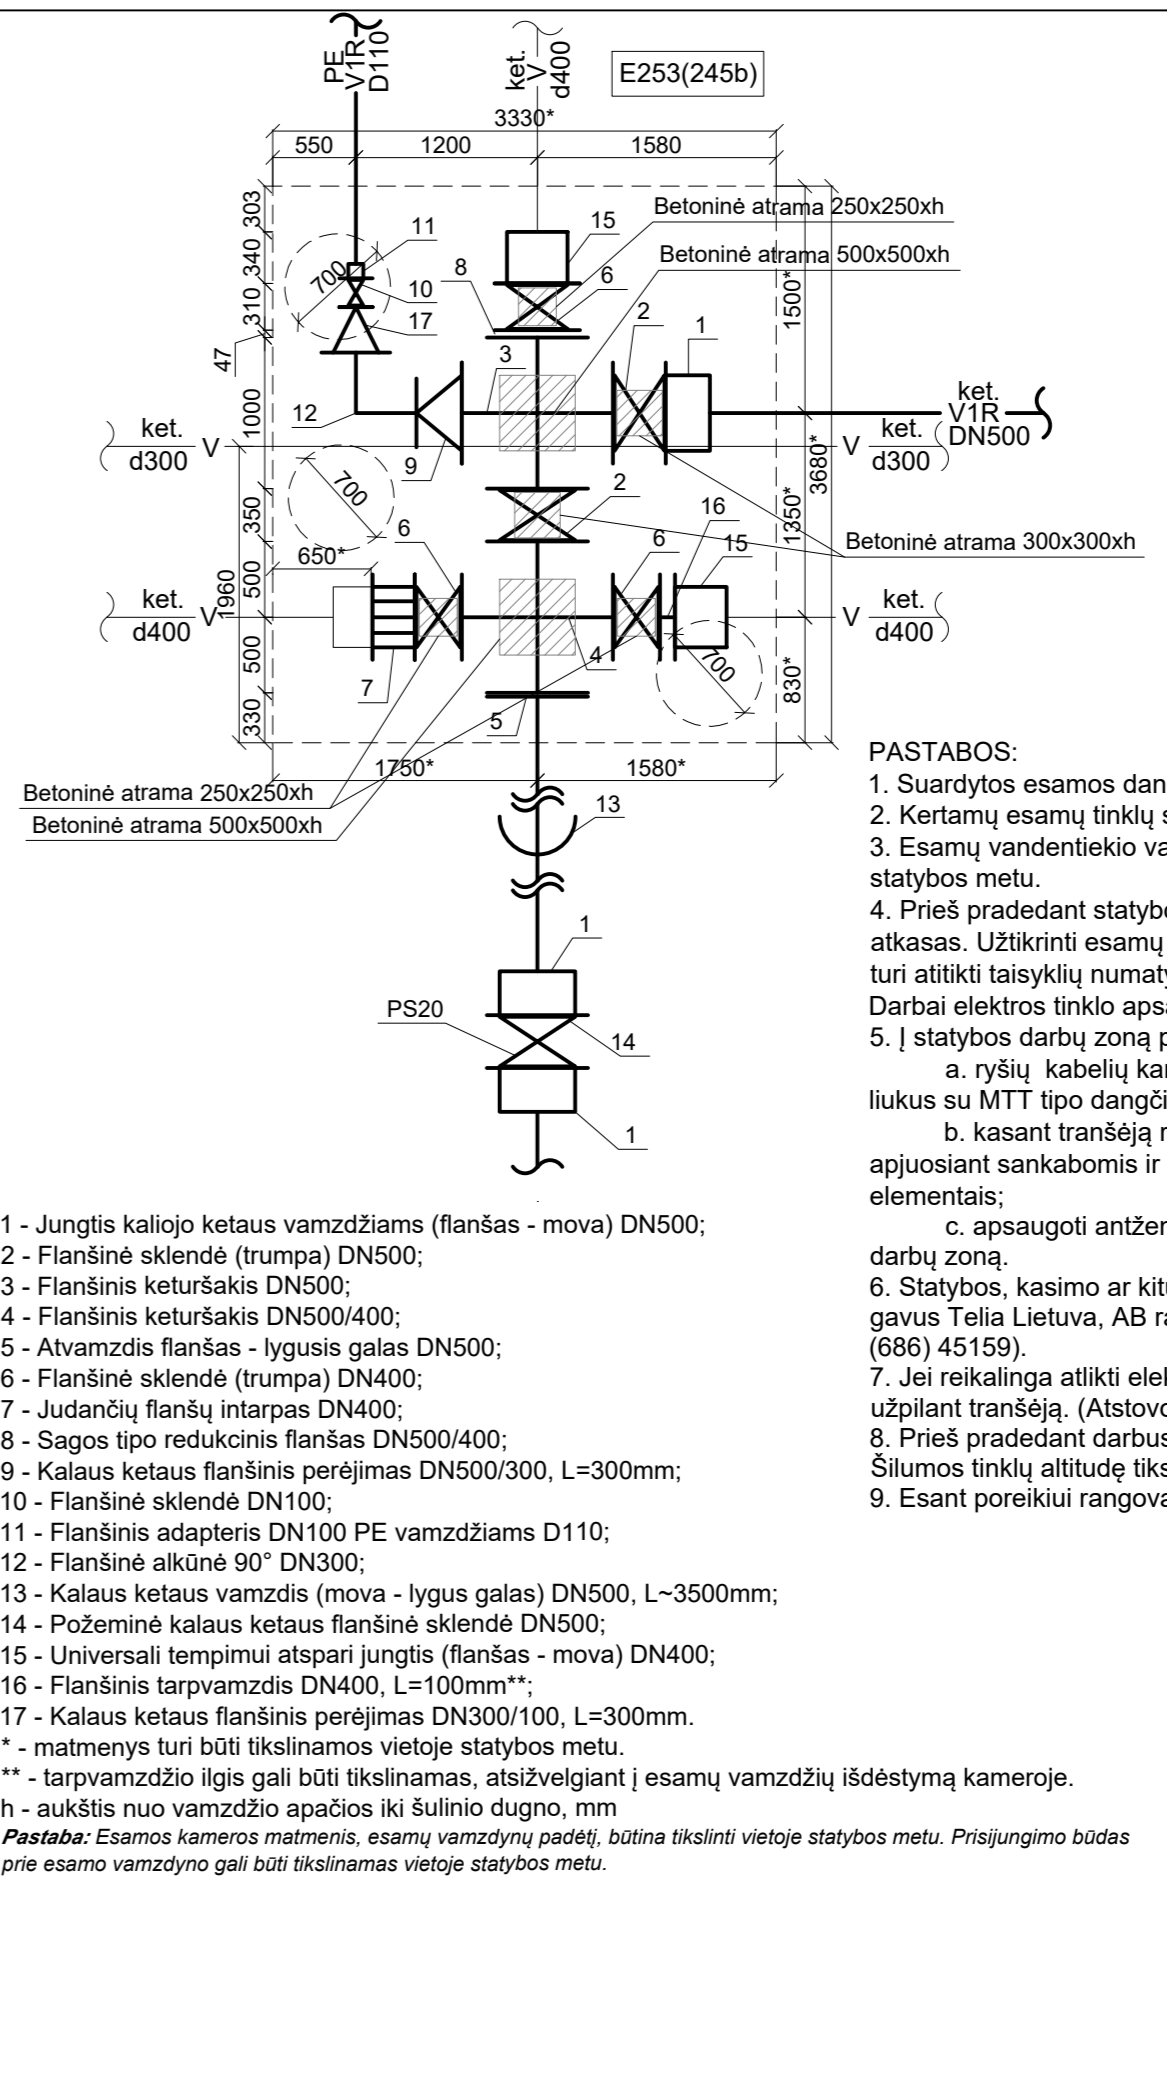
PE V1R D110

ket. V d400

E253(245b)

3330*

550 1200 1580

303 340 310 47 1000 350 500 1960 500 330

11 700 10 17 8 15 6 2 1 3 12 9 2 6 16 6 15 7 4 5

Betoninė atrama 250x250xh

Betoninė atrama 500x500xh

1500*

ket. V1R DN500

ket. d300 V

V ket. d300

3680*

700

1350*

Betoninė atrama 300x300xh

650*

ket. d400 V

V ket. d400

700

830*

1750* 1580*

Betoninė atrama 250x250xh

Betoninė atrama 500x500xh

13

1

PS20

14

1

PASTABOS:

1. Suardytos esamos dan

2. Kertamų esamų tinklų s

3. Esamų vandentiekio va statybos metu.

4. Prieš pradedant statybo atkasas. Užtikrinti esamų turi atitikti taisyklių numaty Darbai elektros tinklo apsa

5. Į statybos darbų zoną p

a. ryšių kabelių kar liukus su MTT tipo dangči

b. kasant tranšėją n apjuosiant sankabomis ir elementais;

c. apsaugoti antžem darbų zoną.

6. Statybos, kasimo ar kitu gavus Telia Lietuva, AB ra (686) 45159).

7. Jei reikalinga atlikti elek užpilant tranšėją. (Atstovo

8. Prieš pradedant darbus Šilumos tinklų altitudę tiks

9. Esant poreikiui rangova

1 - Jungtis kaliojo ketaus vamzdžiams (flanšas - mova) DN500;
2 - Flanšinė sklendė (trumpa) DN500;
3 - Flanšinis keturšakis DN500;
4 - Flanšinis keturšakis DN500/400;
5 - Atvamzdis flanšas - lygusis galas DN500;
6 - Flanšinė sklendė (trumpa) DN400;
7 - Judančių flanšų intarpas DN400;
8 - Sagos tipo redukcinis flanšas DN500/400;
9 - Kalaus ketaus flanšinis perėjimas DN500/300, L=300mm;
10 - Flanšinė sklendė DN100;
11 - Flanšinis adapteris DN100 PE vamzdžiams D110;
12 - Flanšinė alkūnė 90° DN300;
13 - Kalaus ketaus vamzdis (mova - lygus galas) DN500, L~3500mm;
14 - Požeminė kalaus ketaus flanšinė sklendė DN500;
15 - Universali tempimui atspari jungtis (flanšas - mova) DN400;
16 - Flanšinis tarpvamzdis DN400, L=100mm**;
17 - Kalaus ketaus flanšinis perėjimas DN300/100, L=300mm.
* - matmenys turi būti tikslinamos vietoje statybos metu.
** - tarpvamzdžio ilgis gali būti tikslinamas, atsižvelgiant į esamų vamzdžių išdėstymą kameroje.
h - aukštis nuo vamzdžio apačios iki šulinio dugno, mm
Pastaba: Esamos kameros matmenis, esamų vamzdynų padėtį, būtina tikslinti vietoje statybos metu. Prisijungimo būdas prie esamo vamzdyno gali būti tikslinamas vietoje statybos metu.